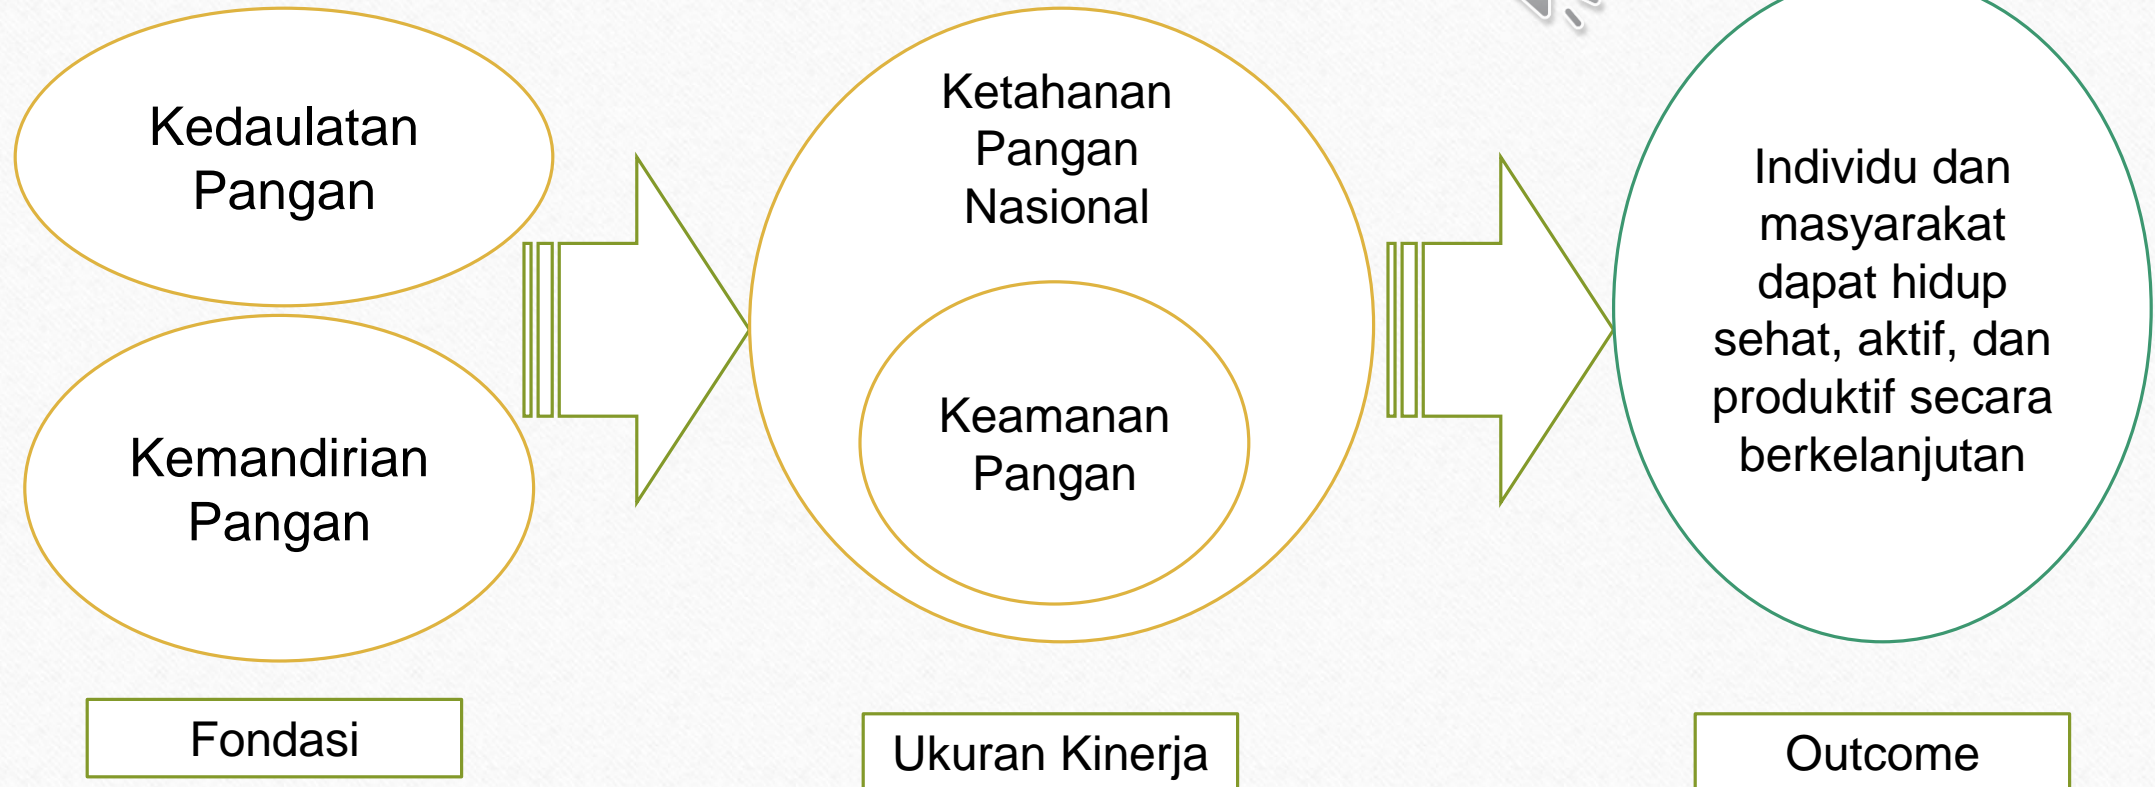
Kedaulatan Pangan

Kemandirian Pangan

Ketahanan Pangan Nasional

Keamanan Pangan

Individu dan masyarakat dapat hidup sehat, aktif, dan produktif secara berkelanjutan

Fondasi

Ukuran Kinerja

Outcome